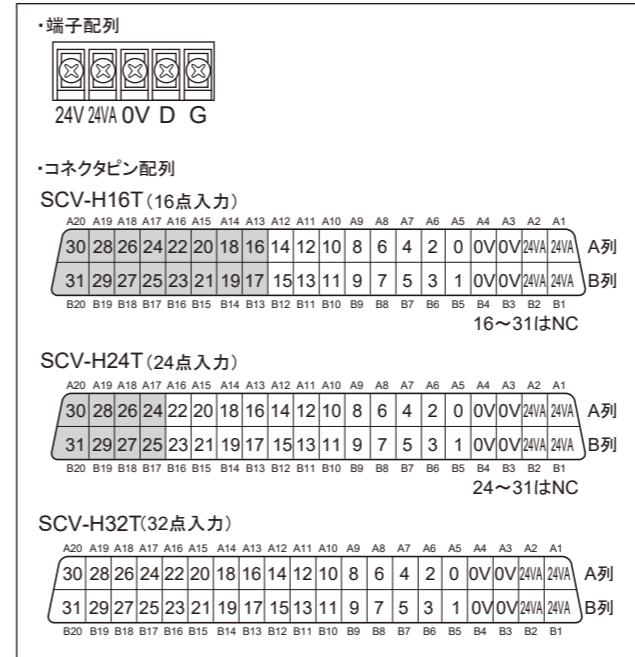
・端子配列

24V 24VA 0V D G

・コネクタピン配列

SCV-H16T（16点入力）

| A20 | A19 | A18 | A17 | A16 | A15 | A14 | A13 | A12 | A11 | A10 | A9 | A8 | A7 | A6 | A5 | A4 | A3 | A2 | A1 | |
|---|---|---|---|---|---|---|---|---|---|---|---|---|---|---|---|---|---|---|---|---|
| 30 | 28 | 26 | 24 | 22 | 20 | 18 | 16 | 14 | 12 | 10 | 8 | 6 | 4 | 2 | 0 | 0V | 0V | 24VA | 24VA | A列 |
| 31 | 29 | 27 | 25 | 23 | 21 | 19 | 17 | 15 | 13 | 11 | 9 | 7 | 5 | 3 | 1 | 0V | 0V | 24VA | 24VA | B列 |
| B20 | B19 | B18 | B17 | B16 | B15 | B14 | B13 | B12 | B11 | B10 | B9 | B8 | B7 | B6 | B5 | B4 | B3 | B2 | B1 | |

16～31はNC

SCV-H24T（24点入力）

| A20 | A19 | A18 | A17 | A16 | A15 | A14 | A13 | A12 | A11 | A10 | A9 | A8 | A7 | A6 | A5 | A4 | A3 | A2 | A1 | |
|---|---|---|---|---|---|---|---|---|---|---|---|---|---|---|---|---|---|---|---|---|
| 30 | 28 | 26 | 24 | 22 | 20 | 18 | 16 | 14 | 12 | 10 | 8 | 6 | 4 | 2 | 0 | 0V | 0V | 24VA | 24VA | A列 |
| 31 | 29 | 27 | 25 | 23 | 21 | 19 | 17 | 15 | 13 | 11 | 9 | 7 | 5 | 3 | 1 | 0V | 0V | 24VA | 24VA | B列 |
| B20 | B19 | B18 | B17 | B16 | B15 | B14 | B13 | B12 | B11 | B10 | B9 | B8 | B7 | B6 | B5 | B4 | B3 | B2 | B1 | |

24～31はNC

SCV-H32T（32点入力）

| A20 | A19 | A18 | A17 | A16 | A15 | A14 | A13 | A12 | A11 | A10 | A9 | A8 | A7 | A6 | A5 | A4 | A3 | A2 | A1 | |
|---|---|---|---|---|---|---|---|---|---|---|---|---|---|---|---|---|---|---|---|---|
| 30 | 28 | 26 | 24 | 22 | 20 | 18 | 16 | 14 | 12 | 10 | 8 | 6 | 4 | 2 | 0 | 0V | 0V | 24VA | 24VA | A列 |
| 31 | 29 | 27 | 25 | 23 | 21 | 19 | 17 | 15 | 13 | 11 | 9 | 7 | 5 | 3 | 1 | 0V | 0V | 24VA | 24VA | B列 |
| B20 | B19 | B18 | B17 | B16 | B15 | B14 | B13 | B12 | B11 | B10 | B9 | B8 | B7 | B6 | B5 | B4 | B3 | B2 | B1 | |